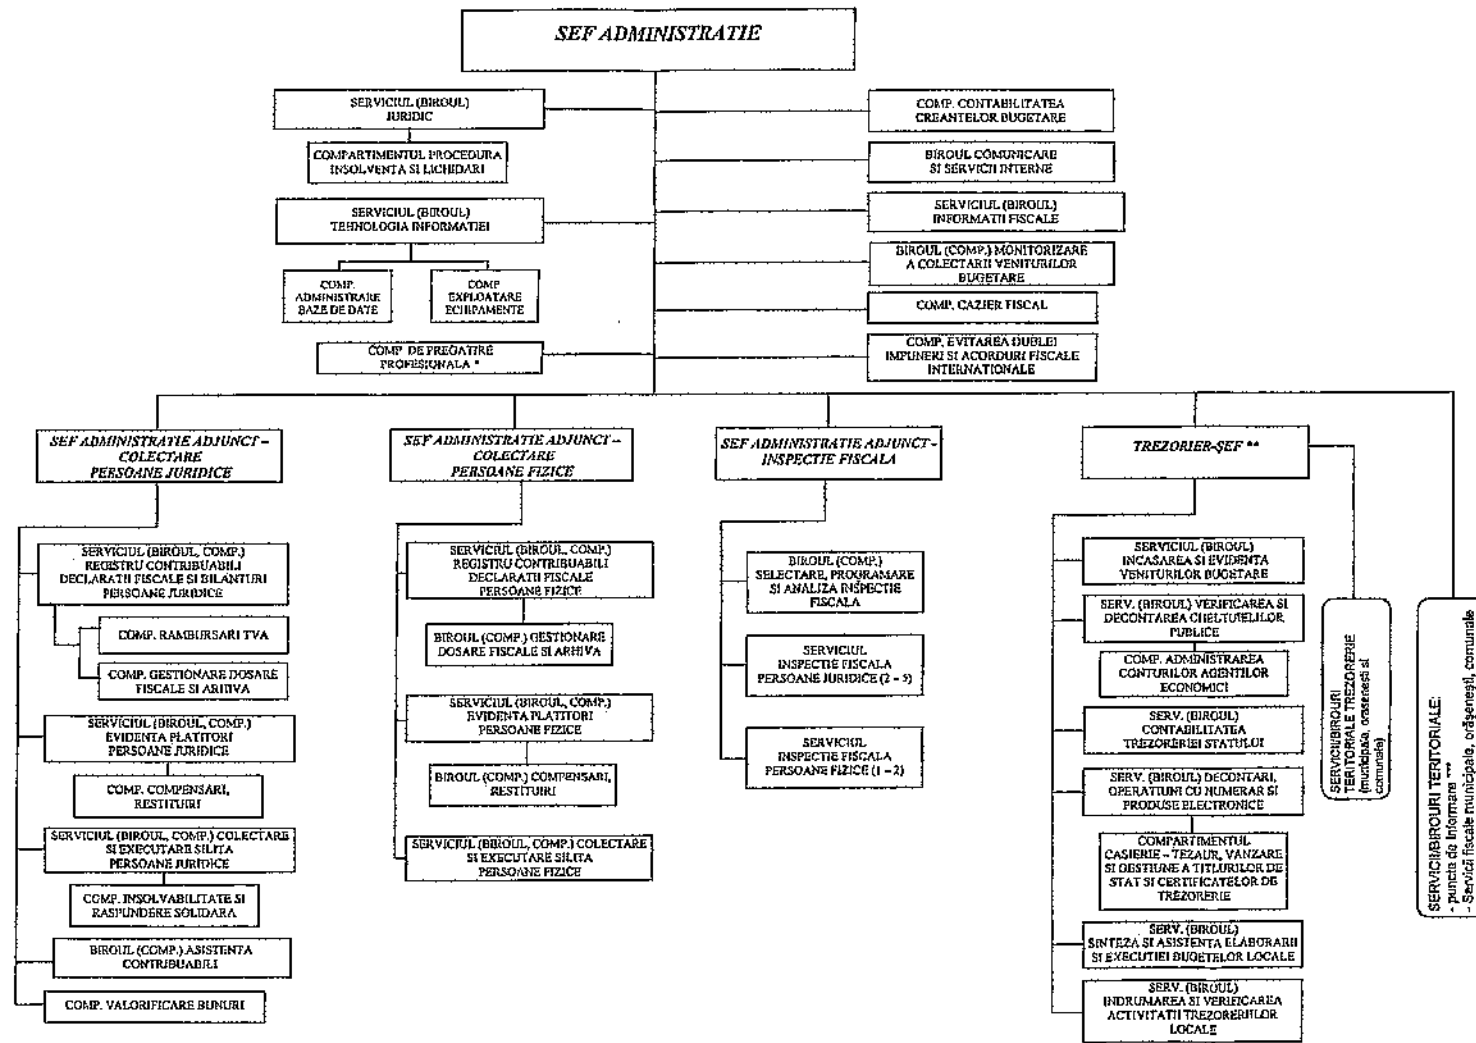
SEF ADMINISTRATIE

SERVICIUL (BIROUL) JURIDIC

COMPARTIMENTUL PROCEDURA INSOLVENTA SI LICHIDARI

SERVICIUL (BIROUL) TEHNOLOGIA INFORMATIEI

COMP. ADMINISTRARE BAZE DE DATE

COMP. EXPLOATARE ECHIPAMENTE

COMP. DE PREGATIRE PROFESIONALA *

COMP. CONTABILITATEA CREANTELOR BUGETARE

BIROUL COMUNICARE SI SERVICII INTERNE

SERVICIUL (BIROUL) INFORMATII FISCALE

BIROUL (COMP.) MONITORIZARE A COLECTARII VENITURILOR BUGETARE

COMP. CAZIER FISCAL

COMP. EVITAREA DUBLEI IMPUNERI SI ACORDURI FISCALE INTERNATIONALE

SEF ADMINISTRATIE ADJUNCT – COLECTARE PERSOANE JURIDICE

SERVICIUL (BIROUL, COMP.) REGISTRU CONTRIBUABILI DECLARATII FISCALE SI BILANTURI PERSOANE JURIDICE

COMP. RAMBURSARI TVA

COMP. GESTIONARE DOSARE FISCALE SI ARHIVA

SERVICIUL (BIROUL, COMP.) EVIDENTA PLATITORI PERSOANE JURIDICE

COMP. COMPENSARI, RESTITUIRI

SERVICIUL (BIROUL, COMP.) COLECTARE SI EXECUTARE SILITA PERSOANE JURIDICE

COMP. INSOLVABILITATE SI RASPUNDERE SOLIDARA

BIROUL (COMP.) ASISTENTA CONTRIBUABILI

COMP. VALORIFICARE BUNURI

SEF ADMINISTRATIE ADJUNCT – COLECTARE PERSOANE FIZICE

SERVICIUL (BIROUL, COMP.) REGISTRU CONTRIBUABILI DECLARATII FISCALE PERSOANE FIZICE

BIROUL (COMP.) GESTIONARE DOSARE FISCALE SI ARHIVA

SERVICIUL (BIROUL, COMP.) EVIDENTA PLATITORI PERSOANE FIZICE

BIROUL (COMP.) COMPENSARI, RESTITUIRI

SERVICIUL (BIROUL, COMP.) COLECTARE SI EXECUTARE SILITA PERSOANE FIZICE

SEF ADMINISTRATIE ADJUNCT - INSPECTIE FISCALA

BIROUL (COMP.) SELECTARE, PROGRAMARE SI ANALIZA INSPECTIE FISCALA

SERVICIUL INSPECTIE FISCALA PERSOANE JURIDICE (2 - 5)

SERVICIUL INSPECTIE FISCALA PERSOANE FIZICE (1 – 2)

TREZORIER-SEF **

SERVICIUL (BIROUL) INCASAREA SI EVIDENTA VENITURILOR BUGETARE

SERV. (BIROUL) VERIFICAREA SI DECONTAREA CHELTUIELILOR PUBLICE

COMP. ADMINISTRAREA CONTURILOR AGENTILOR ECONOMICI

SERV. (BIROUL) CONTABILITATEA TREZORERIEI STATULUI

SERV. (BIROUL) DECONTARI, OPERATIUNI CU NUMERAR SI PRODUSE ELECTRONICE

COMPARTIMENTUL CASIERIE – TEZAUR, VANZARE SI GESTIUNE A TITLURILOR DE STAT SI CERTIFICATELOR DE TREZORERIE

SERV. (BIROUL) SINTEZA SI ASISTENTA ELABORARII SI EXECUTIEI BUGETELOR LOCALE

SERV. (BIROUL) INDRUMAREA SI VERIFICAREA ACTIVITATII TREZORERIILOR LOCALE

SERVICII/BIROURI TERITORIALE TREZORERIE (municipale, orasenesti si comunale)

SERVICII/BIROURI TERITORIALE:
- puncte de informare ***
- Servicii fiscale municipale, orăşeneşti, comunale